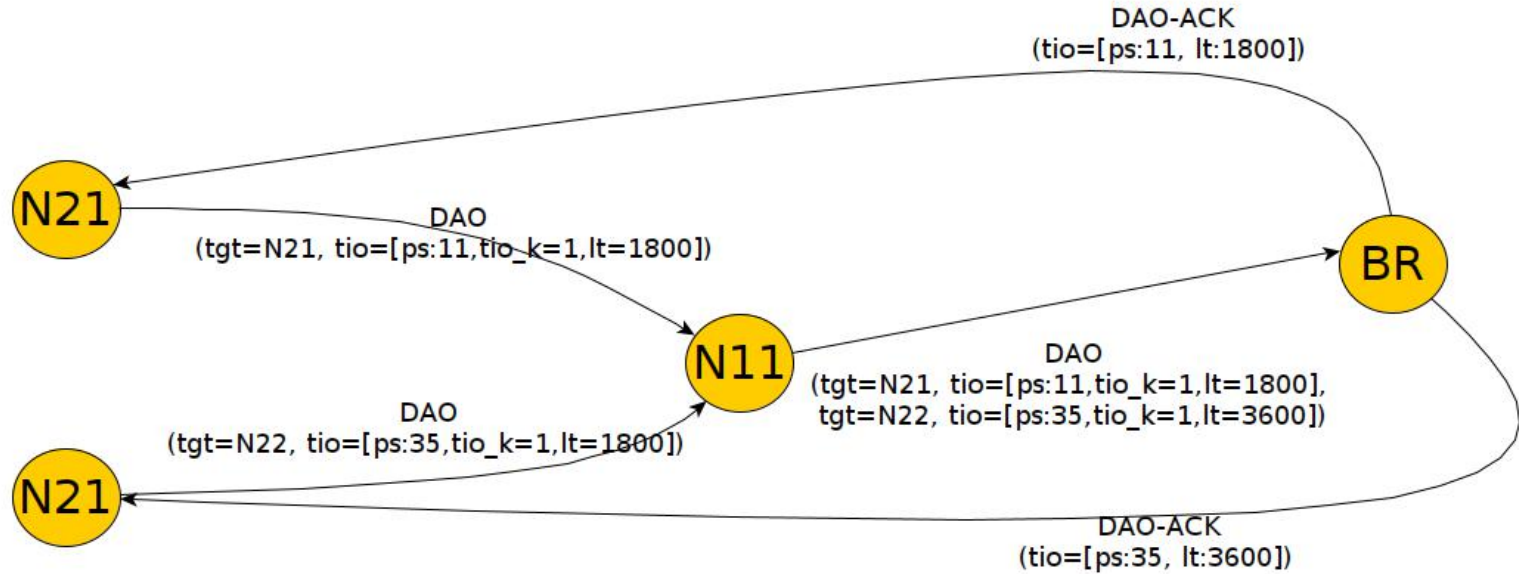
DAO-ACK
(tio=[ps:11, lt:1800])

N21

DAO
(tgt=N21, tio=[ps:11,tio_k=1,lt=1800])

BR

N11

DAO
(tgt=N21, tio=[ps:11,tio_k=1,lt=1800],
tgt=N22, tio=[ps:35,tio_k=1,lt=3600])

DAO
(tgt=N22, tio=[ps:35,tio_k=1,lt=1800])

N21

DAO-ACK
(tio=[ps:35, lt:3600])